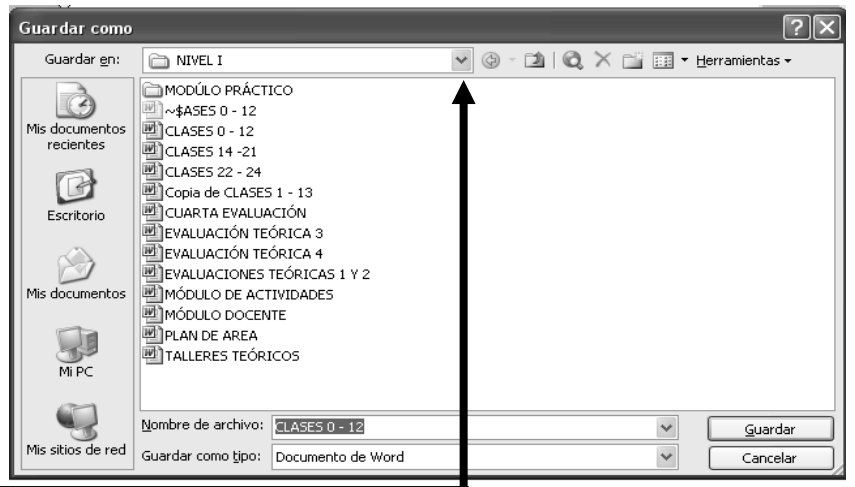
Guardar como
Guardar en: NIVEL I
Herramientas
Mis documentos recientes
Escritorio
Mis documentos
Mi PC
Mis sitios de red
MODÚLO PRÁCTICO
~$ASES 0 - 12
CLASES 0 - 12
CLASES 14 -21
CLASES 22 - 24
Copia de CLASES 1 - 13
CUARTA EVALUACIÓN
EVALUACIÓN TEÓRICA 3
EVALUACIÓN TEÓRICA 4
EVALUACIONES TEÓRICAS 1 Y 2
MÓDULO DE ACTIVIDADES
MÓDULO DOCENTE
PLAN DE AREA
TALLERES TEÓRICOS
Nombre de archivo: CLASES 0 - 12
Guardar como tipo: Documento de Word
Guardar
Cancelar